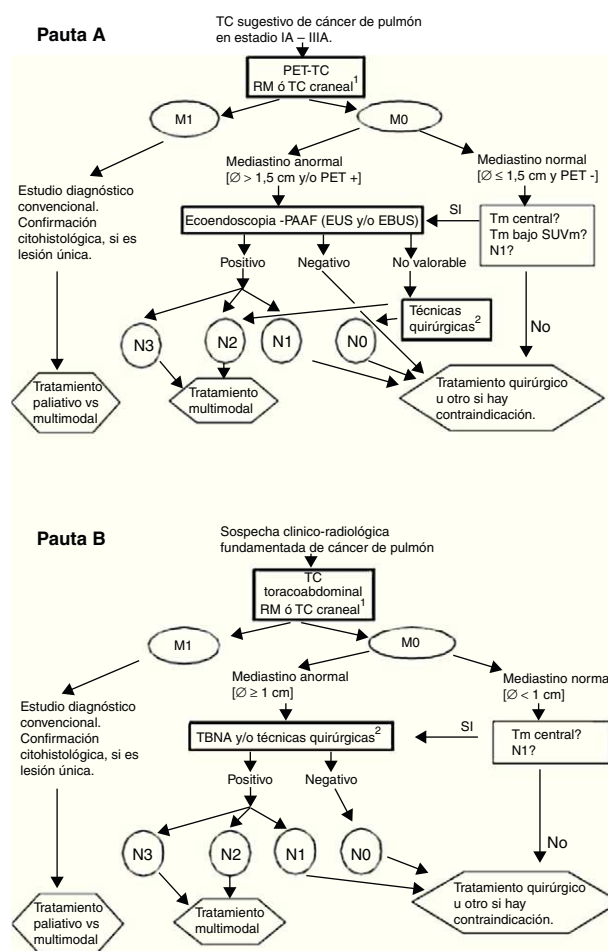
Pauta A

TC sugestivo de cáncer de pulmón en estadio IA – IIIA.

PET-TC
RM ó TC craneal$^1$

M1

M0

Estudio diagnóstico convencional. Confirmación citohistológica, si es lesión única.

Mediastino anormal
[$\varnothing$ > 1,5 cm y/o PET +]

Mediastino normal
[$\varnothing \leq$ 1,5 cm y PET -]

Ecoendoscopia -PAAF (EUS y/o EBUS)

SI

Tm central?
Tm bajo SUVm?
N1?

Positivo

Negativo

No valorable

Técnicas quirúrgicas$^2$

No

N3

N2

N1

N0

Tratamiento paliativo vs multimodal

Tratamiento multimodal

Tratamiento quirúrgico u otro si hay contraindicación.

Pauta B

Sospecha clinico-radiológica fundamentada de cáncer de pulmón

TC
toracoabdominal
RM ó TC craneal$^1$

M1

M0

Mediastino anormal
[$\varnothing \geq$ 1 cm]

Mediastino norma
[$\varnothing$ < 1 cm]

Estudio diagnóstico convencional. Confirmación citohistológica, si es lesión única.

TBNA y/o técnicas quirúrgicas$^2$

SI

Tm central?
N1?

Positivo

Negativo

No

N3

N2

N1

N0

Tratamiento paliativo vs multimodal

Tratamiento multimodal

Tratamiento quirúrgico u otro si hay contraindicación.